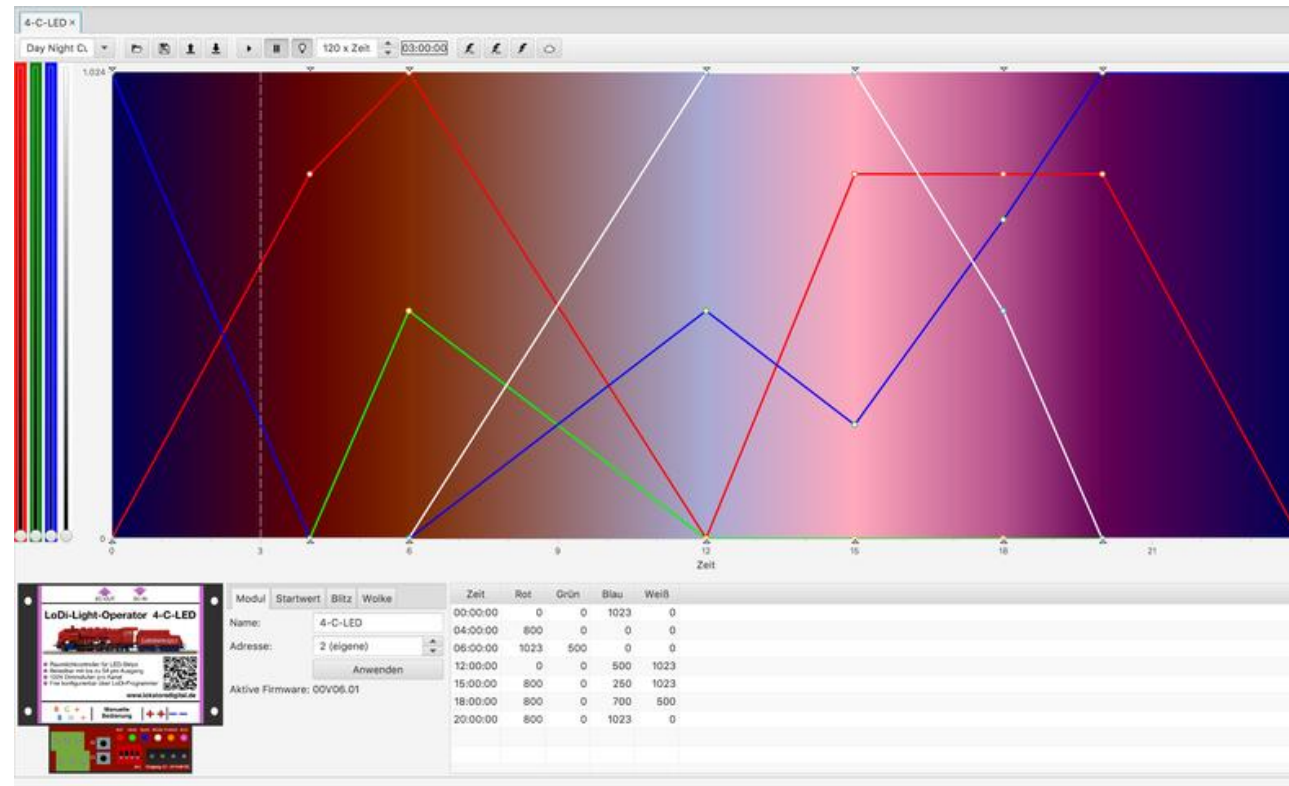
4-C-LED ×

Day Night C 120 x Zeit 03:00:00

1.024

0

0 3 6 9 12 15 18 21

Zeit

LoDi-Light-Operator 4-C-LED

www.lokstoredigital.de

Modul Startwert Blitz Wolke

Name: 4-C-LED

Adresse: 2 (eigene)

Anwenden

Aktive Firmware: 00V06.01

| Zeit | Rot | Grün | Blau | Weiß |
|---|---|---|---|---|
| 00:00:00 | 0 | 0 | 1023 | 0 |
| 04:00:00 | 800 | 0 | 0 | 0 |
| 06:00:00 | 1023 | 500 | 0 | 0 |
| 12:00:00 | 0 | 0 | 500 | 1023 |
| 15:00:00 | 800 | 0 | 250 | 1023 |
| 18:00:00 | 800 | 0 | 700 | 500 |
| 20:00:00 | 800 | 0 | 1023 | 0 |